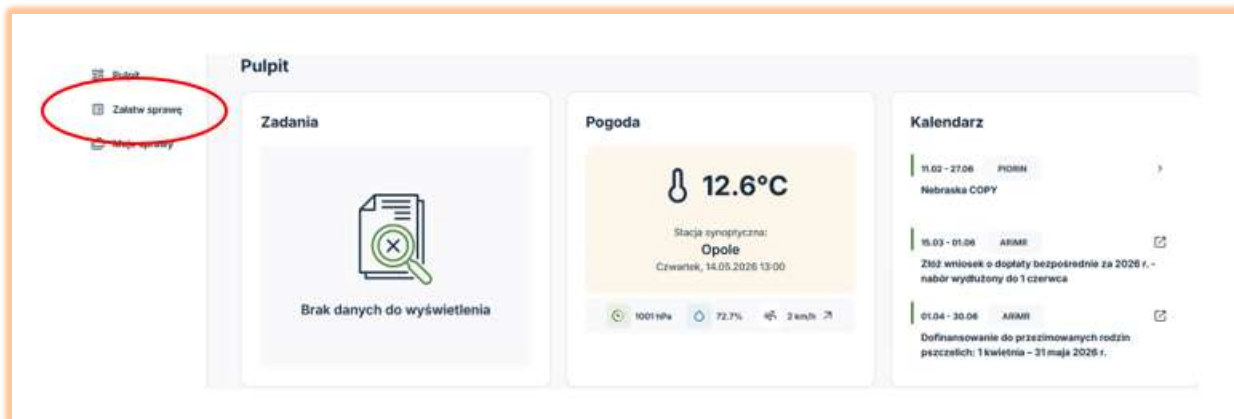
Pulpit

Załatw sprawę

Moje sprawy

Pulpit

Zadania

Brak danych do wyświetlenia

Pogoda

12.6°C

Stacja synoptyczna:
Opole
Czwartek, 14.05.2026 13:00

1001 hPa 72.7% 2 km/h

Kalendarz

11.02 - 27.06 PIORIN
Nebraska COPY

15.03 - 01.06 ARiMR
Złóż wniosek o dopłaty bezpośrednie za 2026 r. - nabór wydłużony do 1 czerwca

01.04 - 30.06 ARiMR
Dofinansowanie do przezimowanych rodzin pszczelich: 1 kwietnia – 31 maja 2026 r.